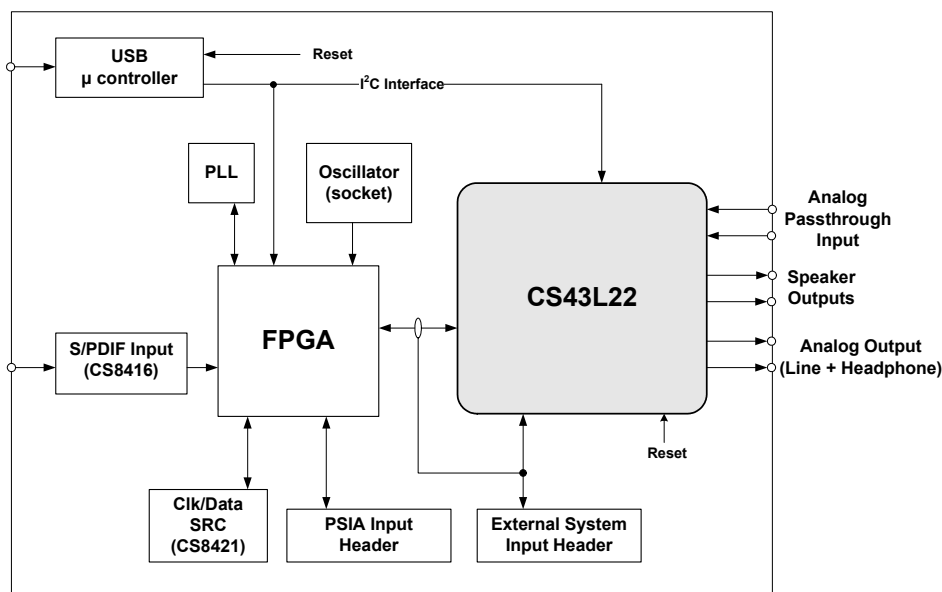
USB
μ controller

Reset

$I^2C$ Interface

PLL

Oscillator
(socket)

Analog
Passthrough
Input

Speaker
Outputs

CS43L22

FPGA

Analog Output
(Line + Headphone)

S/PDIF Input
(CS8416)

Reset

Clk/Data
SRC
(CS8421)

PSIA Input
Header

External System
Input Header